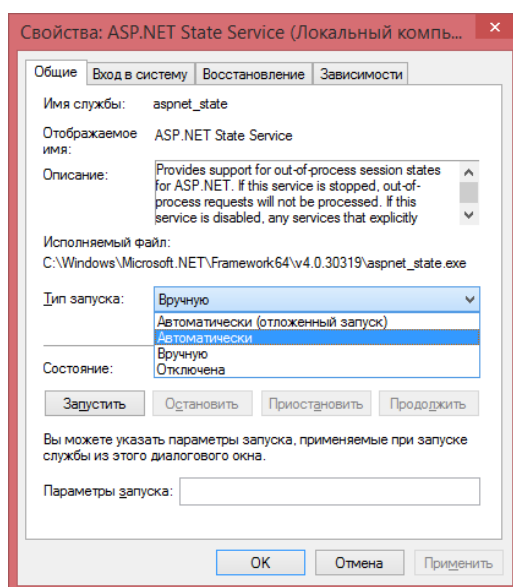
Свойства: ASP.NET State Service (Локальный компь...

Общие | Вход в систему | Восстановление | Зависимости

Имя службы: aspnet_state

Отображаемое имя: ASP.NET State Service

Описание: Provides support for out-of-process session states for ASP.NET. If this service is stopped, out-of-process requests will not be processed. If this service is disabled, any services that explicitly

Исполняемый файл:
C:\Windows\Microsoft.NET\Framework64\v4.0.30319\aspnet_state.exe

Тип запуска: Вручную

Автоматически (отложенный запуск)
Автоматически
Вручную
Отключена

Состояние:

Запустить | Остановить | Приостановить | Продолжить

Вы можете указать параметры запуска, применяемые при запуске службы из этого диалогового окна.

Параметры запуска:

OK | Отмена | Применить